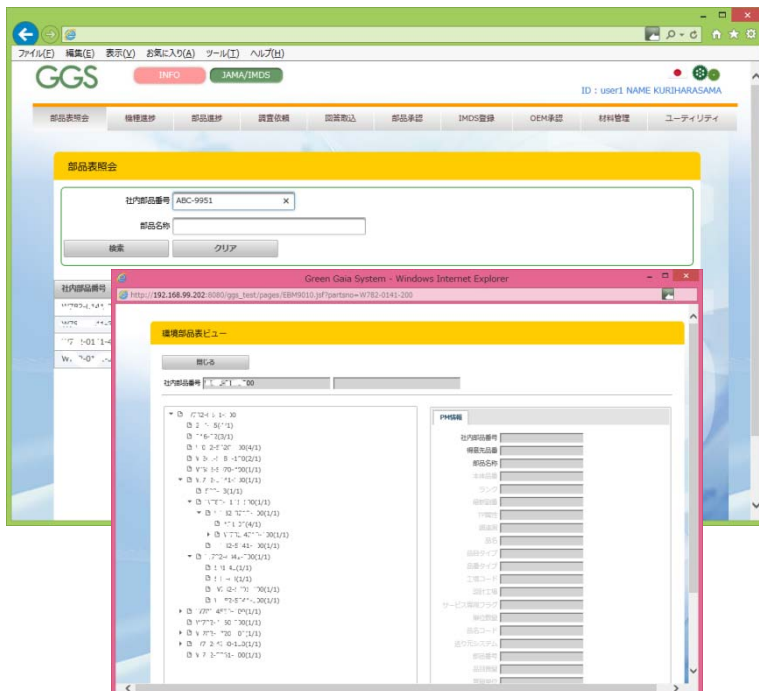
ファイル(F) 編集(E) 表示(V) お気に入り(A) ツール(T) ヘルプ(H)

GGS

INFO JAMA/IMDS

ID : user1 NAME KURIHARASAMA

部品表照会 機種進捗 部品進捗 調査依頼 回答取込 部品承認 IMDS登録 OEM承認 材料管理 ユーティリティ

部品表照会

社内部品番号 ABC-9951 ×

部品名称

検索 クリア

社内部品番号

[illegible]
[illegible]
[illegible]
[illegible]

Green Gaia System - Windows Internet Explorer

http://192.168.99.202:8080/ggs_test/pages/EBM9010.jsf?partno=W782-0141-200

環境部品表ビュー

閉じる

社内部品番号 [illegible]

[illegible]

PM情報

社内部品番号
客先品番
部品名称
本体品番
ランク
組図品番
PM区分
承認者
区分
品目タイプ
品番タイプ
工場コード
設計工場
サービス部品フラグ
単位数量
品名コード
適用先システム
承認番号
設計者
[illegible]